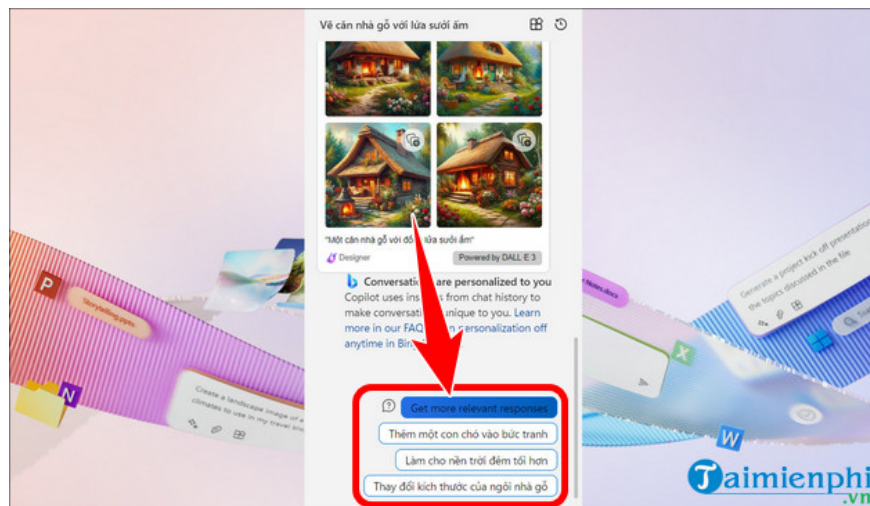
Vẽ căn nhà gỗ với lửa sưởi ấm

"Một căn nhà gỗ với đố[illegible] lửa sưởi ấm"

Designer

Powered by DALL·E 3

Conversation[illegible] are personalized to you

Copilot uses ins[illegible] from chat history to make conversat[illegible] unique to you. Learn more in our FAQ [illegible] personalization off anytime in Bin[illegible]

Get more relevant responses

Thêm một con chó vào bức tranh

Làm cho nền trời đêm tối hơn

Thay đổi kích thước của ngôi nhà gỗ

Storytelling.pptx

Create a landscape image of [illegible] climates to use in my travel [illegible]

Generate a project kick off presentation the topics discussed in the file

Notes.docx

Taimienphi
.vn